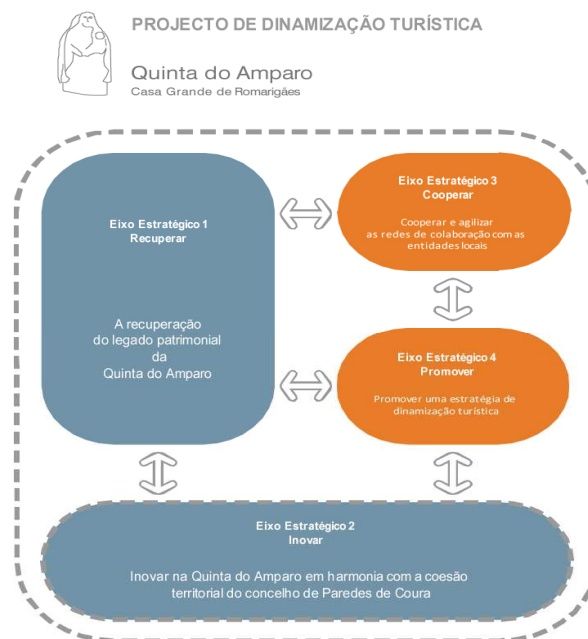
PROJECTO DE DINAMIZAÇÃO TURÍSTICA

Quinta do Amparo
Casa Grande de Romarigães

Eixo Estratégico 1
Recuperar

A recuperação do legado patrimonial da Quinta do Amparo

Eixo Estratégico 3
Cooperar

Cooperar e agilizar as redes de colaboração com as entidades locais

Eixo Estratégico 4
Promover

Promover uma estratégia de dinamização turística

Eixo Estratégico 2
Inovar

Inovar na Quinta do Amparo em harmonia com a coesão territorial do concelho de Paredes de Coura